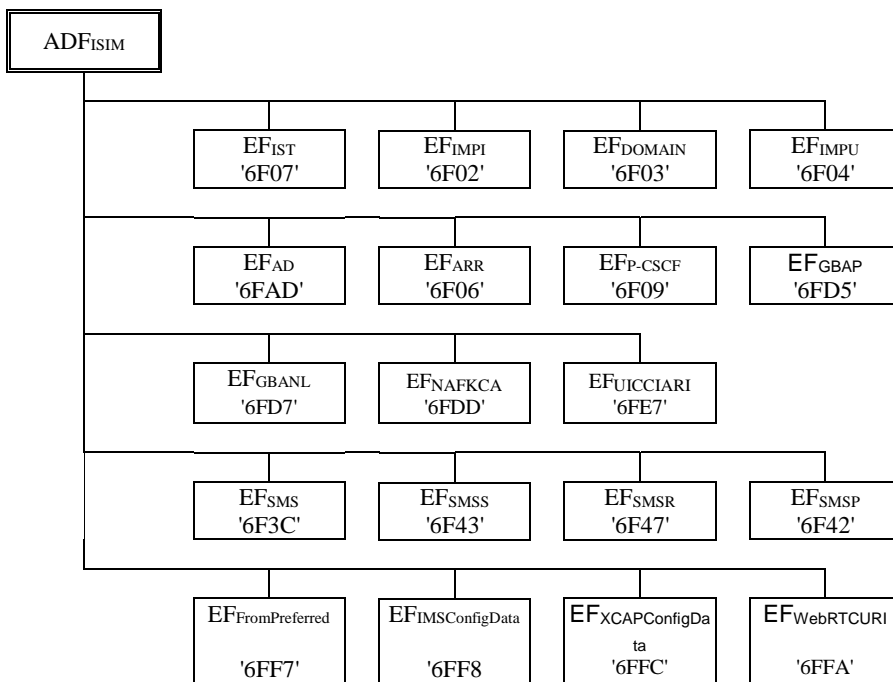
$ADF_{ISIM}$

$EF_{IST}$ '6F07'

$EF_{IMPI}$ '6F02'

$EF_{DOMAIN}$ '6F03'

$EF_{IMPU}$ '6F04'

$EF_{AD}$ '6FAD'

$EF_{ARR}$ '6F06'

$EF_{P-CSCF}$ '6F09'

$EF_{GBAP}$ '6FD5'

$EF_{GBANL}$ '6FD7'

$EF_{NAFKCA}$ '6FDD'

$EF_{UICCIARI}$ '6FE7'

$EF_{SMS}$ '6F3C'

$EF_{SMSS}$ '6F43'

$EF_{SMSR}$ '6F47'

$EF_{SMSP}$ '6F42'

$EF_{FromPreferred}$ '6FF7'

$EF_{IMSConfigData}$ '6FF8

$EF_{XCAPConfigData}$ '6FFC'

$EF_{WebRTCURI}$ '6FFA'